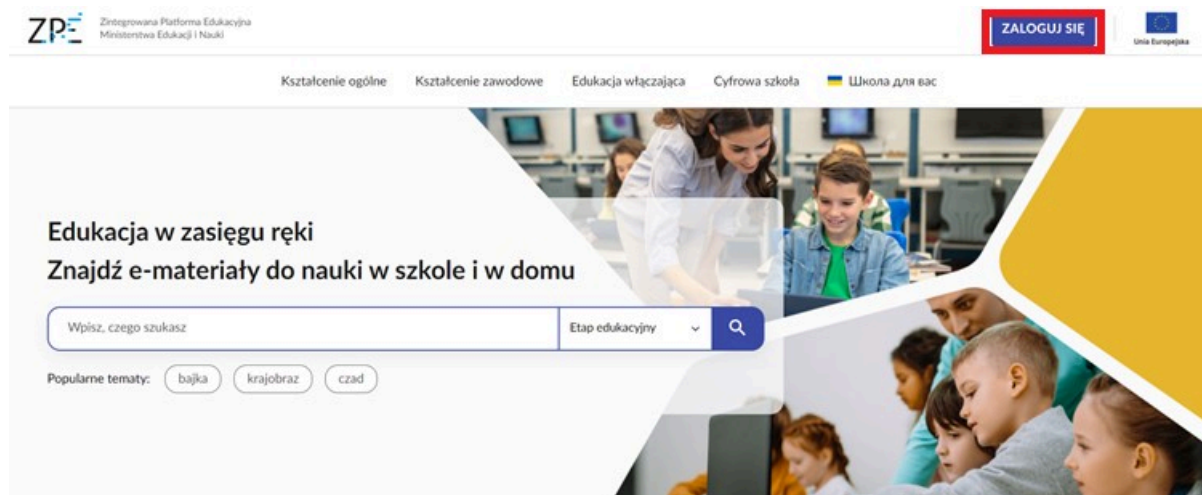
ZPE Zintegrowana Platforma Edukacyjna Ministerstwa Edukacji i Nauki

ZALOGUJ SIĘ

Unia Europejska

Kształcenie ogólne Kształcenie zawodowe Edukacja włączająca Cyfrowa szkoła Школа для вас

Edukacja w zasięgu ręki
Znajdź e-materiały do nauki w szkole i w domu

Wpisz, czego szukasz

Etap edukacyjny

Popularne tematy: bajka krajobraz czad